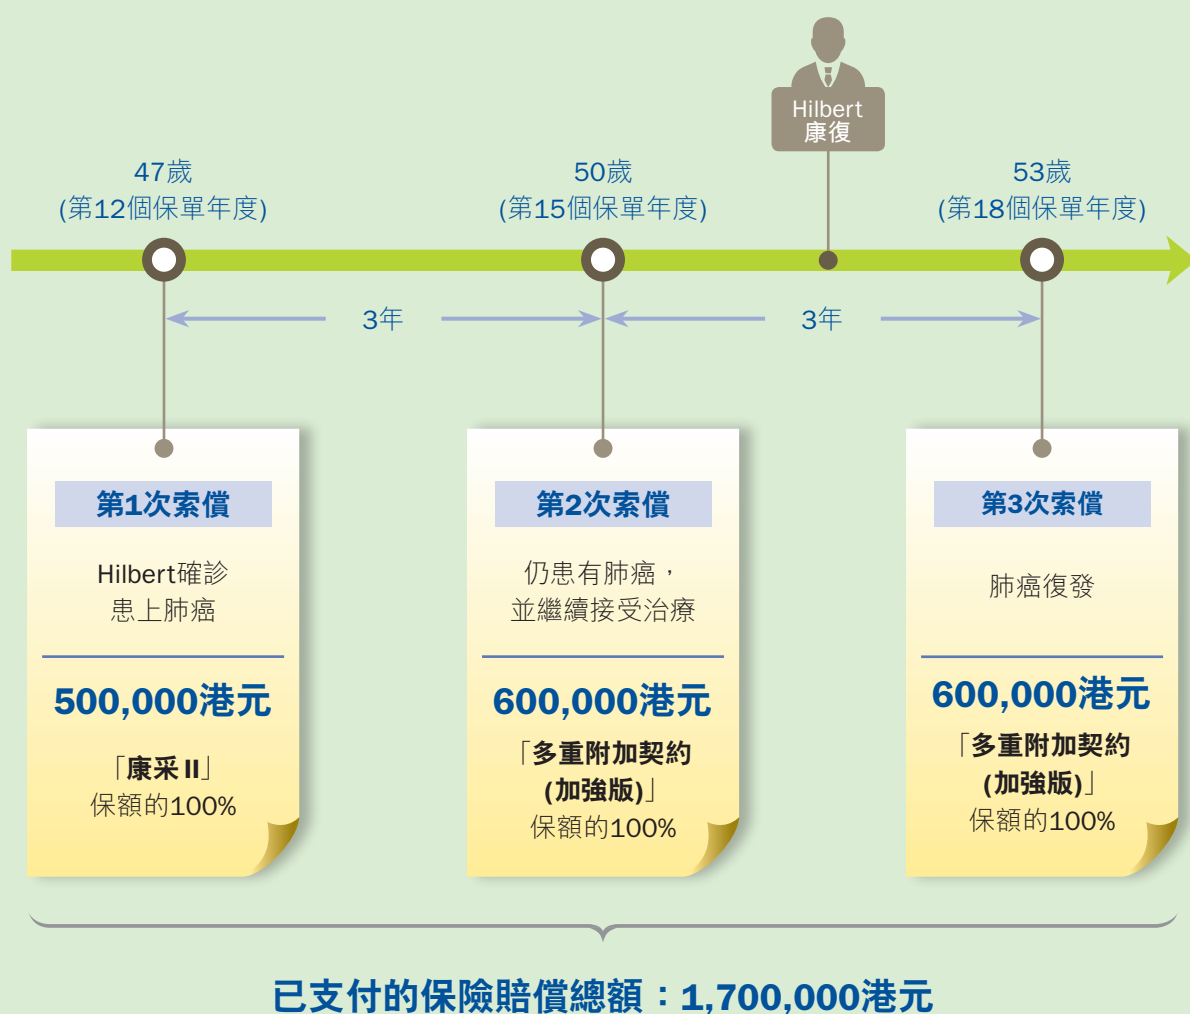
Hilbert
康復

47歲
(第12個保單年度)

50歲
(第15個保單年度)

53歲
(第18個保單年度)

3年

3年

第1次索償

Hilbert確診
患上肺癌

500,000港元

「康采 II」
保額的100%

第2次索償

仍患有肺癌，
並繼續接受治療

600,000港元

「多重附加契約
(加強版)」
保額的100%

第3次索償

肺癌復發

600,000港元

「多重附加契約
(加強版)」
保額的100%

已支付的保險賠償總額：1,700,000港元